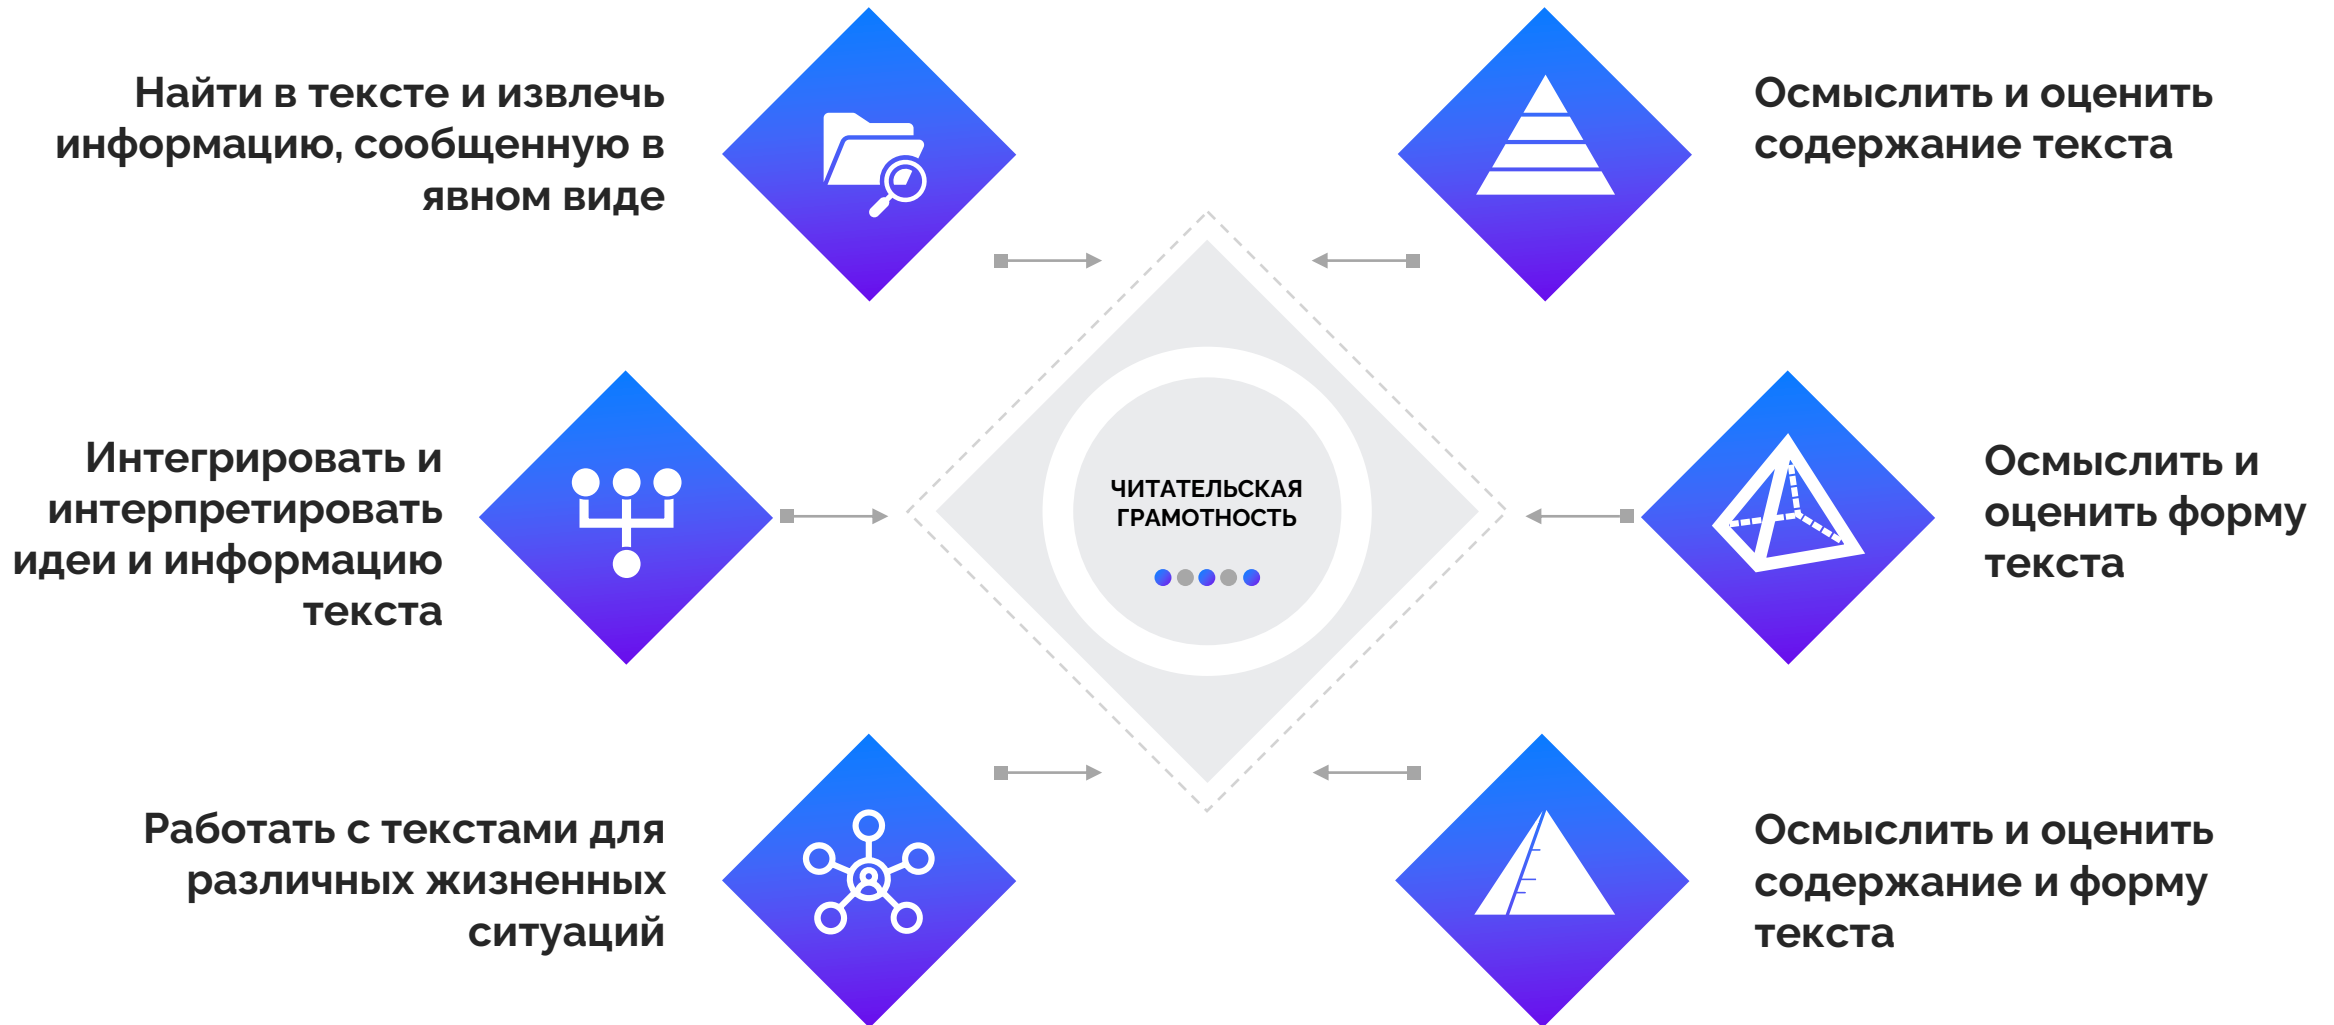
Найти в тексте и извлечь информацию, сообщенную в явном виде

Осмыслить и оценить содержание текста

Интегрировать и интерпретировать идеи и информацию текста

ЧИТАТЕЛЬСКАЯ ГРАМОТНОСТЬ

Осмыслить и оценить форму текста

Работать с текстами для различных жизненных ситуаций

Осмыслить и оценить содержание и форму текста